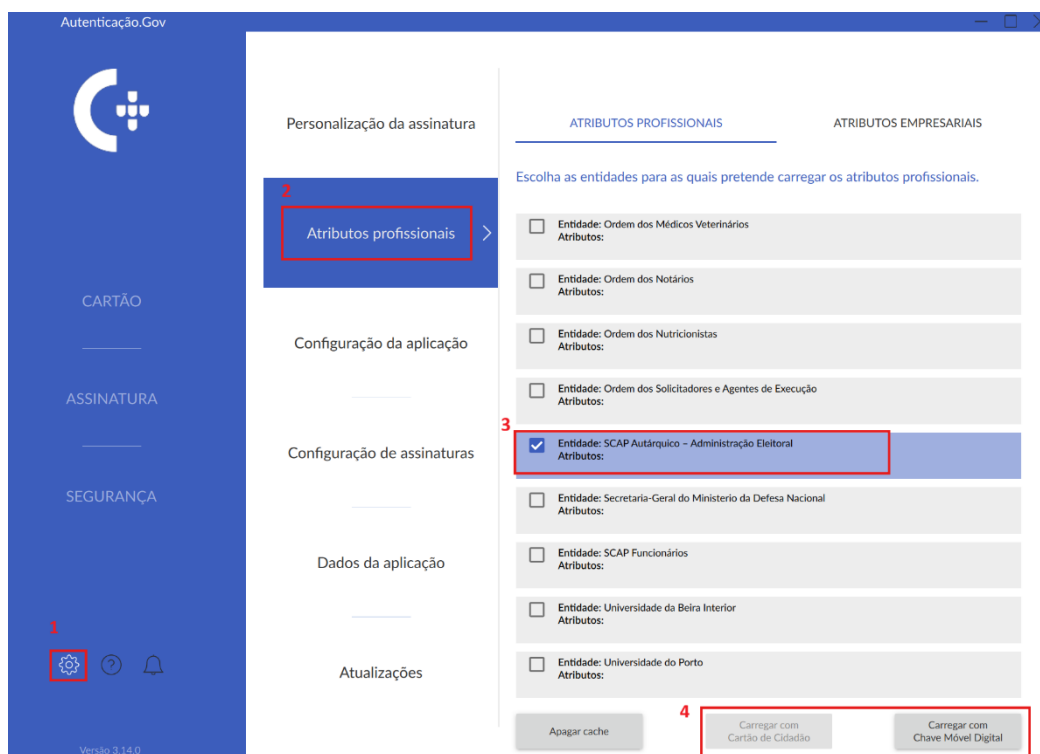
Autenticação.Gov

CARTÃO

ASSINATURA

SEGURANÇA

1

Versão 3.14.0

Personalização da assinatura

2

Atributos profissionais

Configuração da aplicação

Configuração de assinaturas

Dados da aplicação

Atualizações

ATRIBUTOS PROFISSIONAIS

ATRIBUTOS EMPRESARIAIS

Escolha as entidades para as quais pretende carregar os atributos profissionais.

Entidade: Ordem dos Médicos Veterinários
Atributos:

Entidade: Ordem dos Notários
Atributos:

Entidade: Ordem dos Nutricionistas
Atributos:

Entidade: Ordem dos Solicitadores e Agentes de Execução
Atributos:

3

Entidade: SCAP Autárquico – Administração Eleitoral
Atributos:

Entidade: Secretaria-Geral do Ministerio da Defesa Nacional
Atributos:

Entidade: SCAP Funcionários
Atributos:

Entidade: Universidade da Beira Interior
Atributos:

Entidade: Universidade do Porto
Atributos:

Apagar cache

4

Carregar com Cartão de Cidadão

Carregar com Chave Móvel Digital